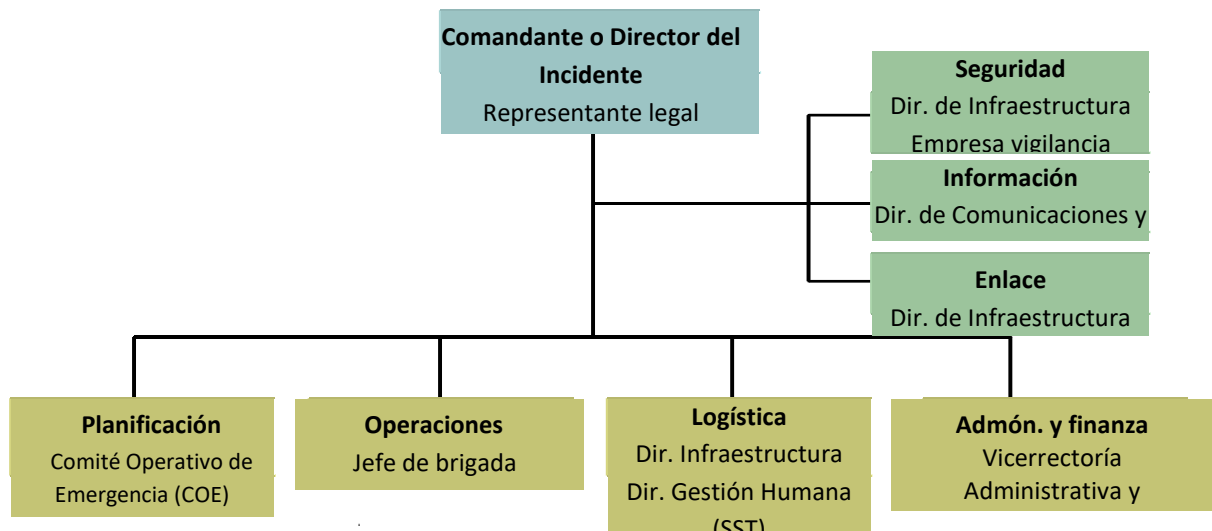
Comandante o Director del Incidente
Representante legal

Seguridad
Dir. de Infraestructura
Empresa vigilancia

Información
Dir. de Comunicaciones y

Enlace
Dir. de Infraestructura

Planificación
Comité Operativo de Emergencia (COE)

Operaciones
Jefe de brigada

Logística
Dir. Infraestructura
Dir. Gestión Humana
(SST)

Admón. y finanza
Vicerrectoría
Administrativa y